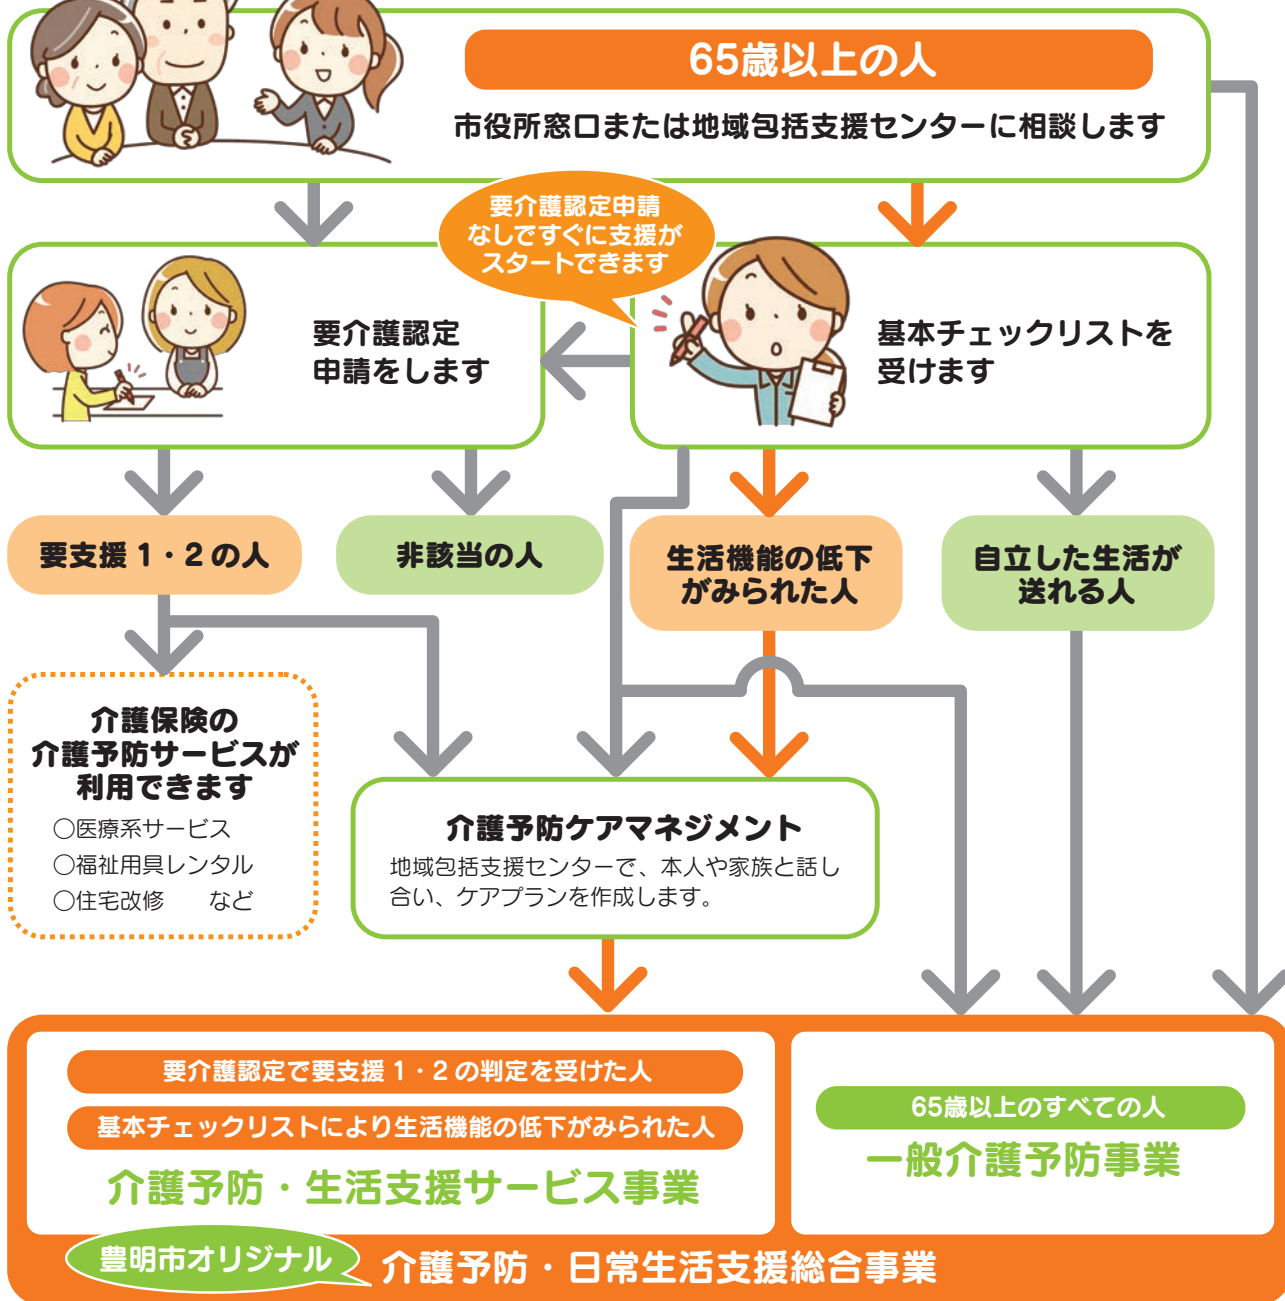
65歳以上の人

市役所窓口または地域包括支援センターに相談します

要介護認定申請なしですぐに支援がスタートできます

要介護認定申請をします

基本チェックリストを受けます

要支援１・２の人

非該当の人

生活機能の低下がみられた人

自立した生活が送れる人

介護保険の介護予防サービスが利用できます
○医療系サービス
○福祉用具レンタル
○住宅改修　　など

介護予防ケアマネジメント
地域包括支援センターで、本人や家族と話し合い、ケアプランを作成します。

要介護認定で要支援１・２の判定を受けた人

基本チェックリストにより生活機能の低下がみられた人

介護予防・生活支援サービス事業

65歳以上のすべての人

一般介護予防事業

豊明市オリジナル　介護予防・日常生活支援総合事業